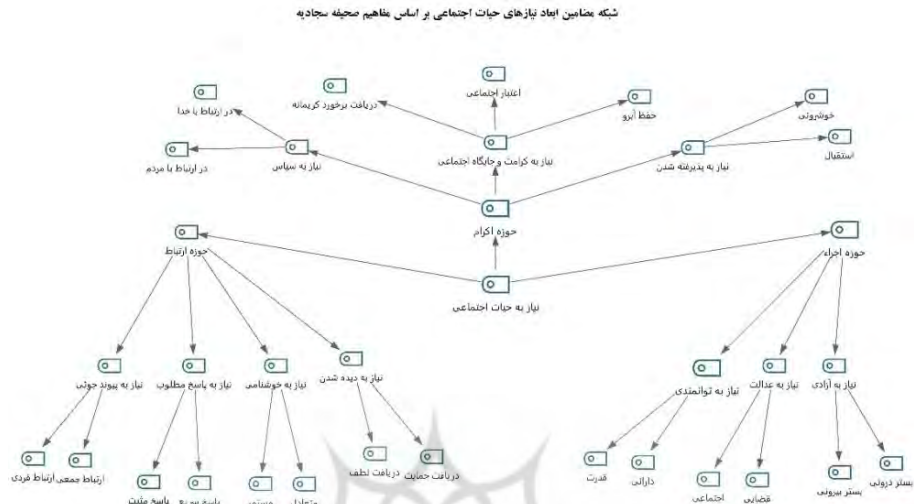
شبکه مضامین ابعاد نیازهای حیات اجتماعی بر اساس مفاهیم صحیفه سجادیه

اعتبار اجتماعی

دریافت برخورد کریمانه

حفظ آبرو

خوشرویی

در ارتباط با خدا

استقبال

نیاز به کرامت و جایگاه اجتماعی

در ارتباط با مردم

نیاز به سپاس

نیاز به پذیرفته شدن

حوزه اکرام

حوزه ارتباط

حوزه اجراء

نیاز به حیات اجتماعی

نیاز به پیوند جوئی

نیاز به پاسخ مطلوب

نیاز به خوشنامی

نیاز به دیده شدن

نیاز به توانمندی

نیاز به عدالت

نیاز به آزادی

ارتباط فردی

ارتباط جمعی

پاسخ مثبت

پاسخ سریع

متعادل

مستمر

دریافت لطف

دریافت حمایت

قدرت

دارائی

اجتماعی

قضایی

بستر بیرونی

بستر درونی